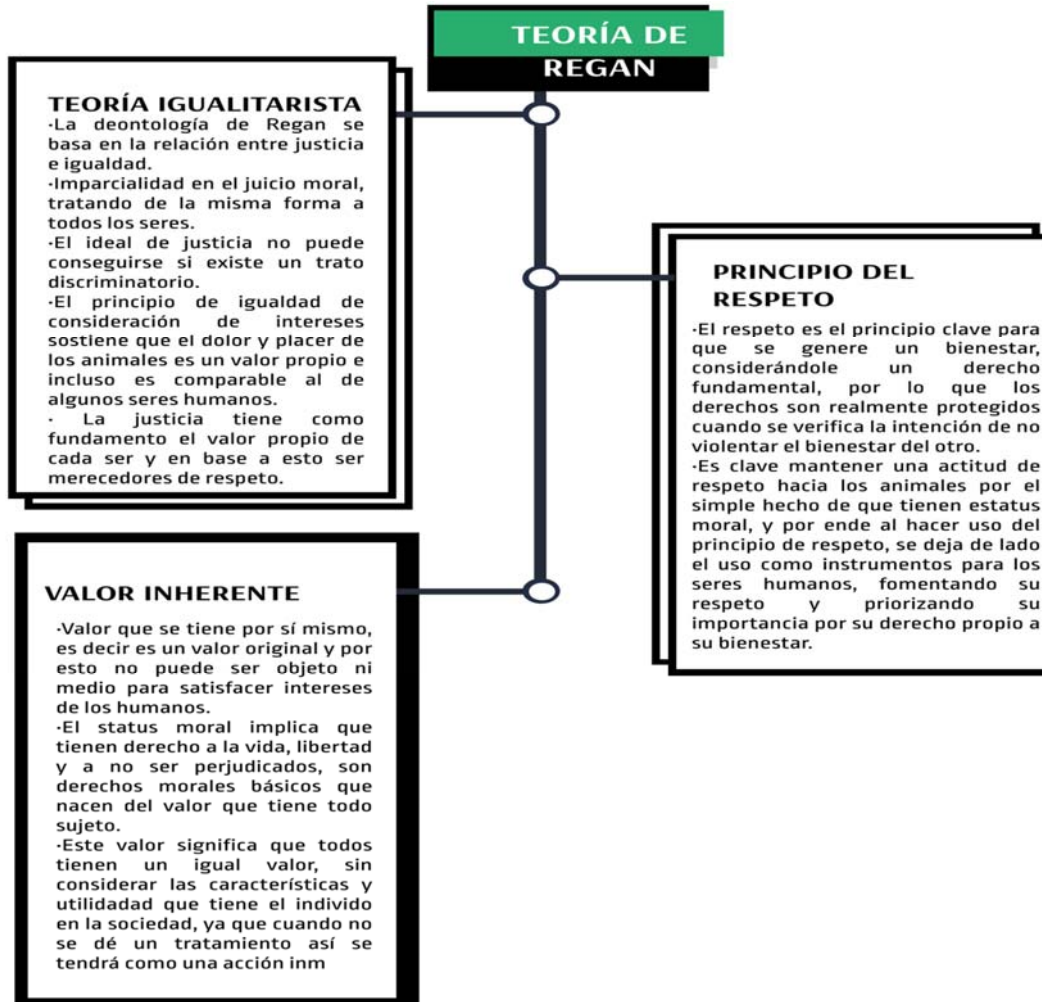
TEORÍA DE REGAN

TEORÍA IGUALITARISTA
·La deontología de Regan se basa en la relación entre justicia e igualdad.
·Imparcialidad en el juicio moral, tratando de la misma forma a todos los seres.
·El ideal de justicia no puede conseguirse si existe un trato discriminatorio.
·El principio de igualdad de consideración de intereses sostiene que el dolor y placer de los animales es un valor propio e incluso es comparable al de algunos seres humanos.
· La justicia tiene como fundamento el valor propio de cada ser y en base a esto ser merecedores de respeto.

PRINCIPIO DEL RESPETO
·El respeto es el principio clave para que se genere un bienestar, considerándole un derecho fundamental, por lo que los derechos son realmente protegidos cuando se verifica la intención de no violentar el bienestar del otro.
·Es clave mantener una actitud de respeto hacia los animales por el simple hecho de que tienen estatus moral, y por ende al hacer uso del principio de respeto, se deja de lado el uso como instrumentos para los seres humanos, fomentando su respeto y priorizando su importancia por su derecho propio a su bienestar.

VALOR INHERENTE
·Valor que se tiene por sí mismo, es decir es un valor original y por esto no puede ser objeto ni medio para satisfacer intereses de los humanos.
·El status moral implica que tienen derecho a la vida, libertad y a no ser perjudicados, son derechos morales básicos que nacen del valor que tiene todo sujeto.
·Este valor significa que todos tienen un igual valor, sin considerar las características y utilidad que tiene el individo en la sociedad, ya que cuando no se dé un tratamiento así se tendrá como una acción inm